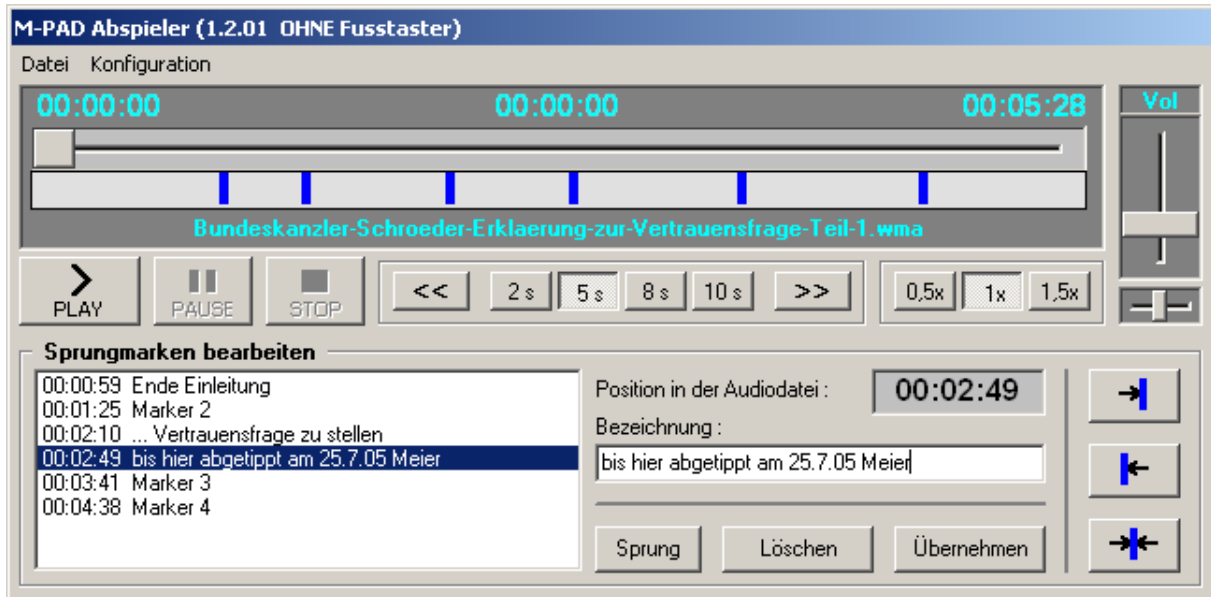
M-PAD Abspieler (1.2.01 OHNE Fusstaster)

Datei Konfiguration

00:00:00 00:00:00 00:05:28

Vol

Bundeskanzler-Schroeder-Erklaerung-zur-Vertrauensfrage-Teil-1.wma

PLAY PAUSE STOP

<< 2 s 5 s 8 s 10 s >>

0,5x 1x 1,5x

Sprungmarken bearbeiten

00:00:59 Ende Einleitung
00:01:25 Marker 2
00:02:10 ... Vertrauensfrage zu stellen
00:02:49 bis hier abgetippt am 25.7.05 Meier
00:03:41 Marker 3
00:04:38 Marker 4

Position in der Audiodatei : 00:02:49

Bezeichnung :

bis hier abgetippt am 25.7.05 Meier

Sprung Löschen Übernehmen